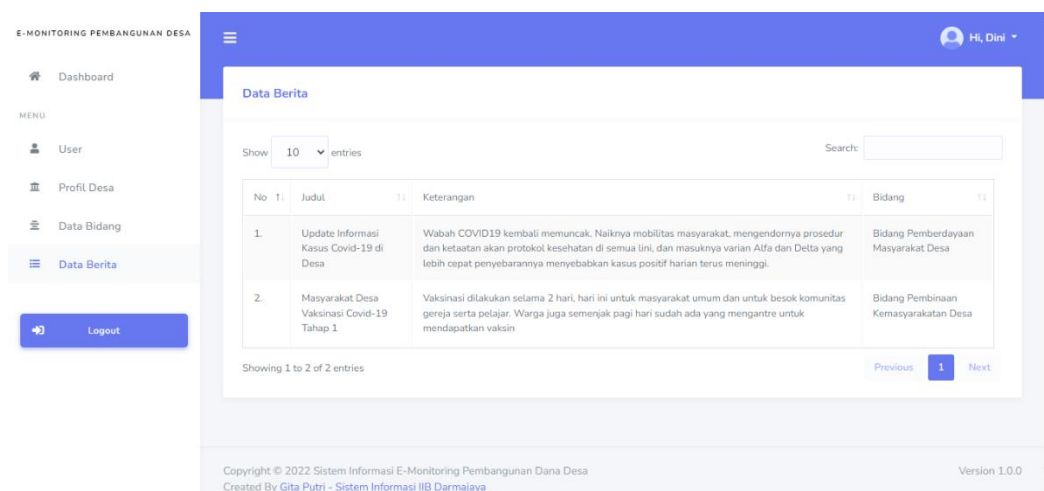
E-MONITORING PEMBANGUNAN DESA

Dashboard

MENU

User

Profil Desa

Data Bidang

Data Berita

Logout

Hi, Dini

Data Berita

Show 10 entries

Search:

| No | Judul | Keterangan | Bidang |
|---|---|---|---|
| 1. | Update Informasi Kasus Covid-19 di Desa | Wabah COVID19 kembali memuncak. Naiknya mobilitas masyarakat, mengendornya prosedur dan ketaatan akan protokol kesehatan di semua lini, dan masuknya varian Alfa dan Delta yang lebih cepat penyebarannya menyebabkan kasus positif harian terus meninggi. | Bidang Pemberdayaan Masyarakat Desa |
| 2. | Masyarakat Desa Vaksinasi Covid-19 Tahap 1 | Vaksinasi dilakukan selama 2 hari, hari ini untuk masyarakat umum dan untuk besok komunitas gereja serta pelajar. Warga juga semenjak pagi hari sudah ada yang mengantre untuk mendapatkan vaksin | Bidang Pembinaan Kemasyarakatan Desa |

Showing 1 to 2 of 2 entries

Previous 1 Next

Copyright © 2022 Sistem Informasi E-Monitoring Pembangunan Dana Desa
Created By Gita Putri - Sistem Informasi IIB Darmajaya

Version 1.0.0